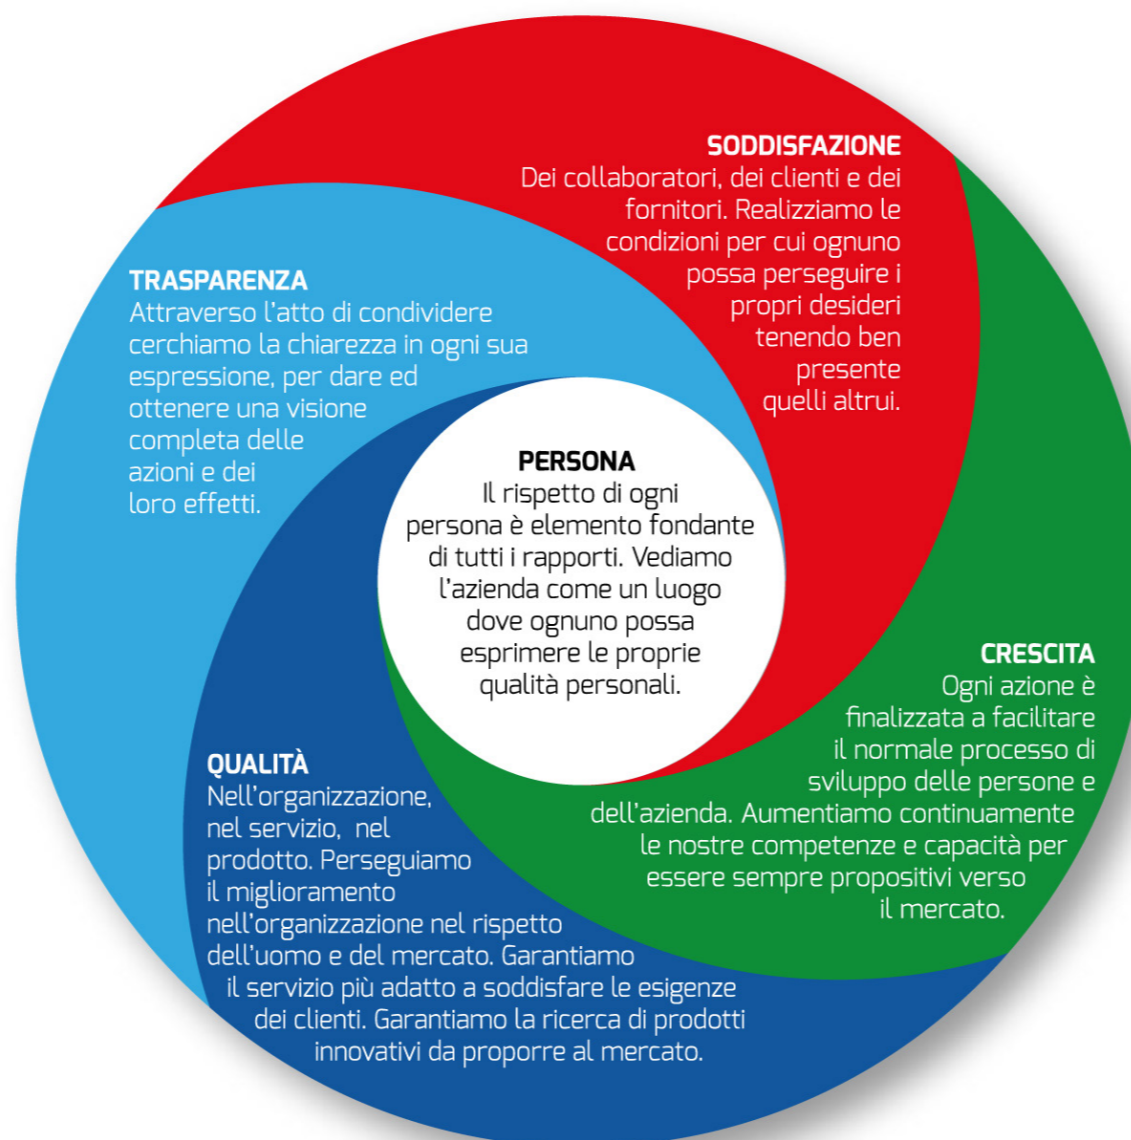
SODDISFAZIONE
Dei collaboratori, dei clienti e dei fornitori. Realizziamo le condizioni per cui ognuno possa perseguire i propri desideri tenendo ben presente quelli altrui.

TRASPARENZA
Attraverso l'atto di condividere cerchiamo la chiarezza in ogni sua espressione, per dare ed ottenere una visione completa delle azioni e dei loro effetti.

PERSONA
Il rispetto di ogni persona è elemento fondante di tutti i rapporti. Vediamo l'azienda come un luogo dove ognuno possa esprimere le proprie qualità personali.

CRESCITA
Ogni azione è finalizzata a facilitare il normale processo di sviluppo delle persone e dell'azienda. Aumentiamo continuamente le nostre competenze e capacità per essere sempre propositivi verso il mercato.

QUALITÀ
Nell'organizzazione, nel servizio, nel prodotto. Perseguiamo il miglioramento nell'organizzazione nel rispetto dell'uomo e del mercato. Garantiamo il servizio più adatto a soddisfare le esigenze dei clienti. Garantiamo la ricerca di prodotti innovativi da proporre al mercato.